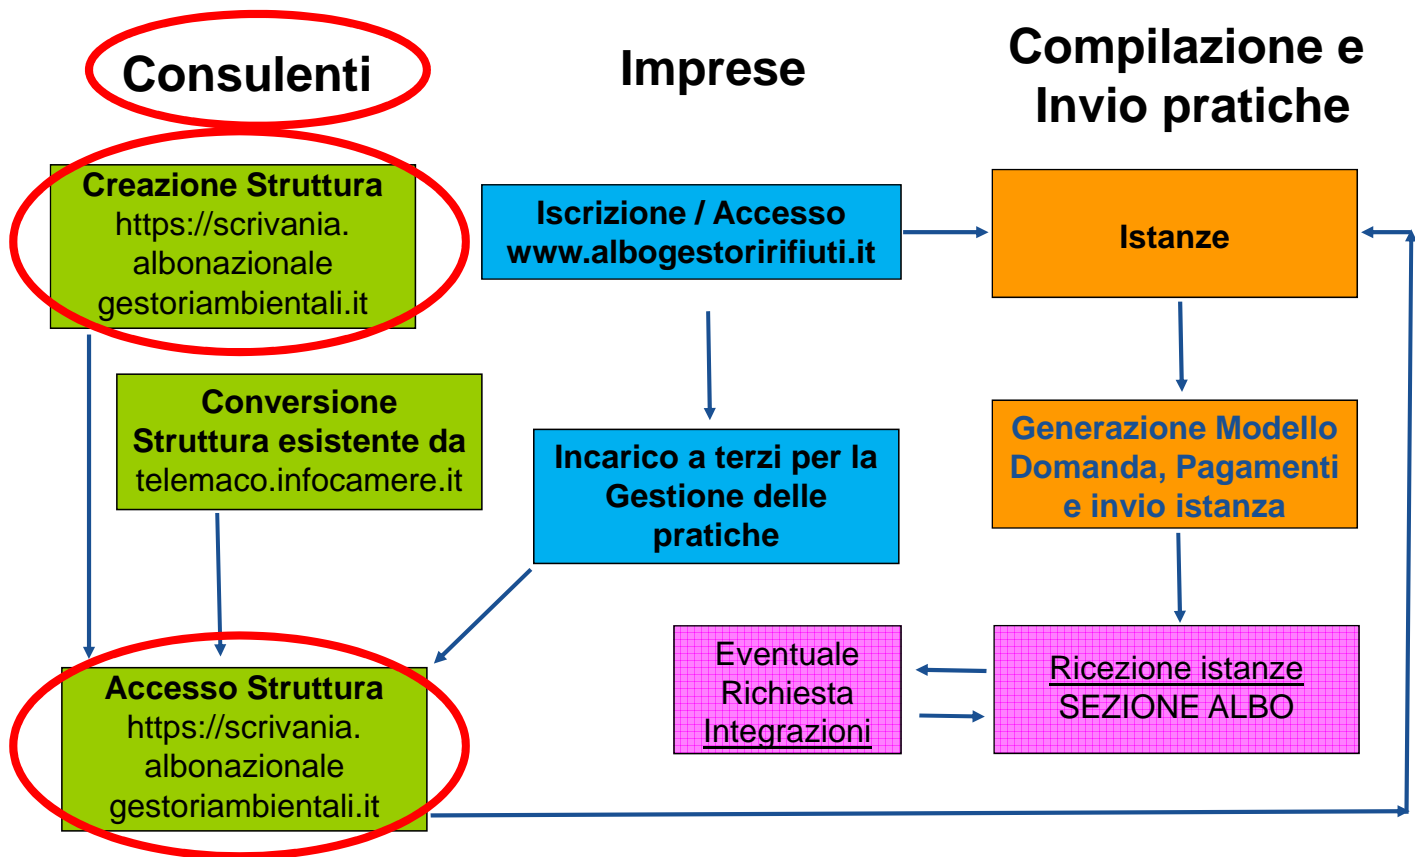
Consulenti

Imprese

Compilazione e Invio pratiche

Creazione Struttura
https://scrivania.albonazionalegestoriambientali.it

Iscrizione / Accesso
www.albogestoririfiuti.it

Istanze

Conversione Struttura esistente da
telemaco.infocamere.it

Incarico a terzi per la Gestione delle pratiche

Generazione Modello Domanda, Pagamenti e invio istanza

Eventuale Richiesta Integrazioni

Ricezione istanze
SEZIONE ALBO

Accesso Struttura
https://scrivania.albonazionalegestoriambientali.it